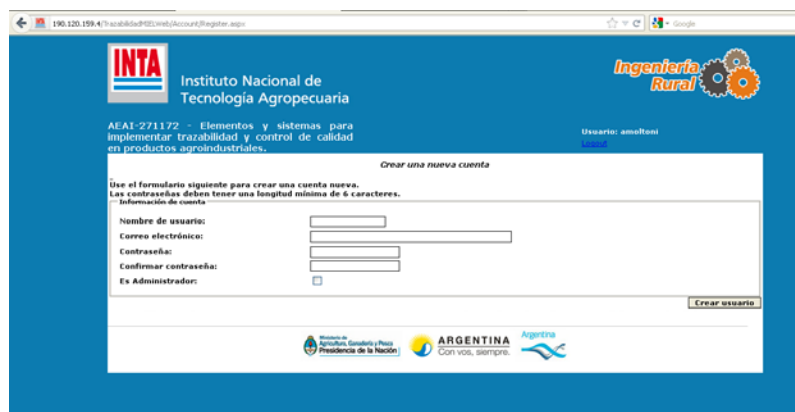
190.120.159.4/TrazabilidadMSE.Web/Account/Register.aspx

Google

INTA

Instituto Nacional de Tecnología Agropecuaria

Ingeniería Rural

AEAI-271172 - Elementos y sistemas para implementar trazabilidad y control de calidad en productos agroindustriales.

Usuario: amoltoni
Logout

Crear una nueva cuenta

Use el formulario siguiente para crear una cuenta nueva.
Las contraseñas deben tener una longitud mínima de 6 caracteres.

Información de cuenta

Nombre de usuario:

Correo electrónico:

Contraseña:

Confirmar contraseña:

Es Administrador:

Crear usuario

Ministerio de Agricultura, Ganadería y Pesca
Presidencia de la Nación

ARGENTINA
Con vos, siempre.

Argentina